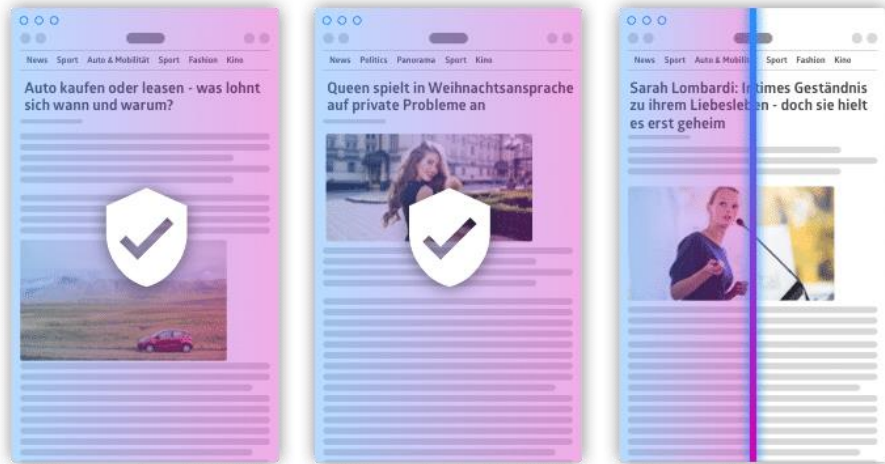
News Sport Auto & Mobilität Sport Fashion Kino

Auto kaufen oder leasen - was lohnt sich wann und warum?

News Politics Panorama Sport Kino

Queen spielt in Weihnachtsansprache auf private Probleme an

News Sport Auto & Mobilität Sport Fashion Kino

Sarah Lombardi: Intimes Geständnis zu ihrem Liebesleben - doch sie hielt es erst geheim